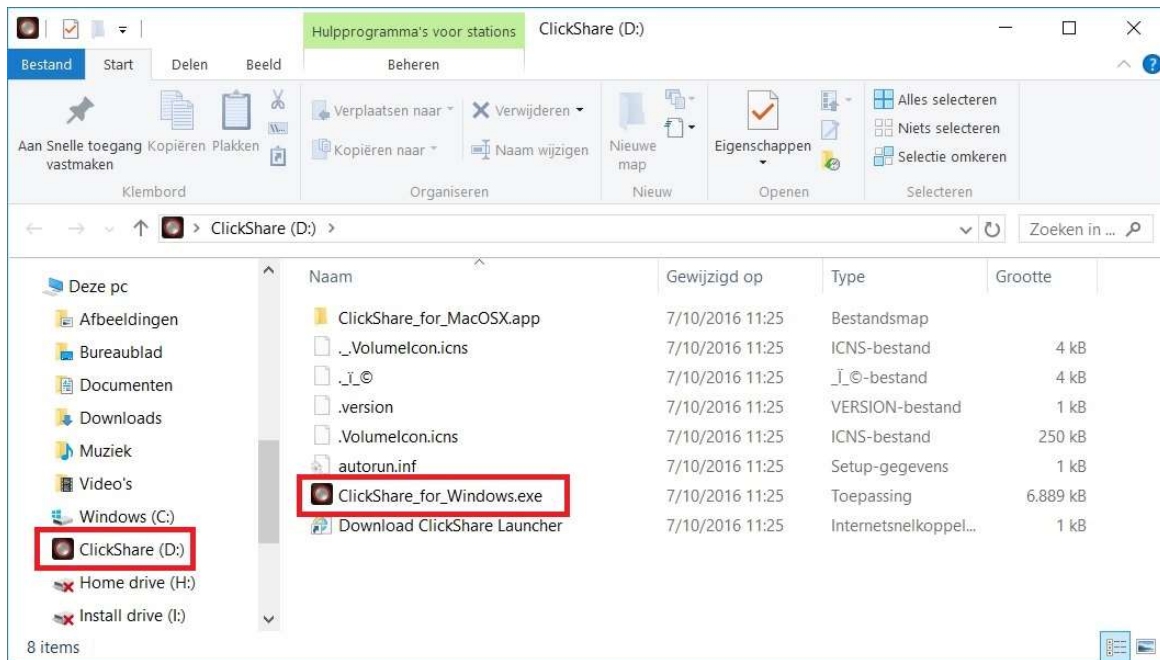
Hulpprogramma's voor stations ClickShare (D:)

Bestand Start Delen Beeld Beheren

Aan Snelle toegang vastmaken Kopiëren Plakken
Klembord

Verplaatsen naar Verwijderen
Kopiëren naar Naam wijzigen
Organiseren

Nieuwe map
Nieuw

Eigenschappen
Openen

Alles selecteren
Niets selecteren
Selectie omkeren
Selecteren

ClickShare (D:) >

Zoeken in ...

Deze pc
Afbeeldingen
Bureaublad
Documenten
Downloads
Muziek
Video's
Windows (C:)
ClickShare (D:)
Home drive (H:)
Install drive (I:)

| Naam | Gewijzigd op | Type | Grootte |
|---|---|---|---|
| ClickShare_for_MacOSX.app | 7/10/2016 11:25 | Bestandsmap | |
| ._VolumeIcon.icns | 7/10/2016 11:25 | ICNS-bestand | 4 kB |
| ._Ï_© | 7/10/2016 11:25 | _Ï_©-bestand | 4 kB |
| .version | 7/10/2016 11:25 | VERSION-bestand | 1 kB |
| .VolumeIcon.icns | 7/10/2016 11:25 | ICNS-bestand | 250 kB |
| autorun.inf | 7/10/2016 11:25 | Setup-gegevens | 1 kB |
| ClickShare_for_Windows.exe | 7/10/2016 11:25 | Toepassing | 6.889 kB |
| Download ClickShare Launcher | 7/10/2016 11:25 | Internetsnelkoppel... | 1 kB |

8 items